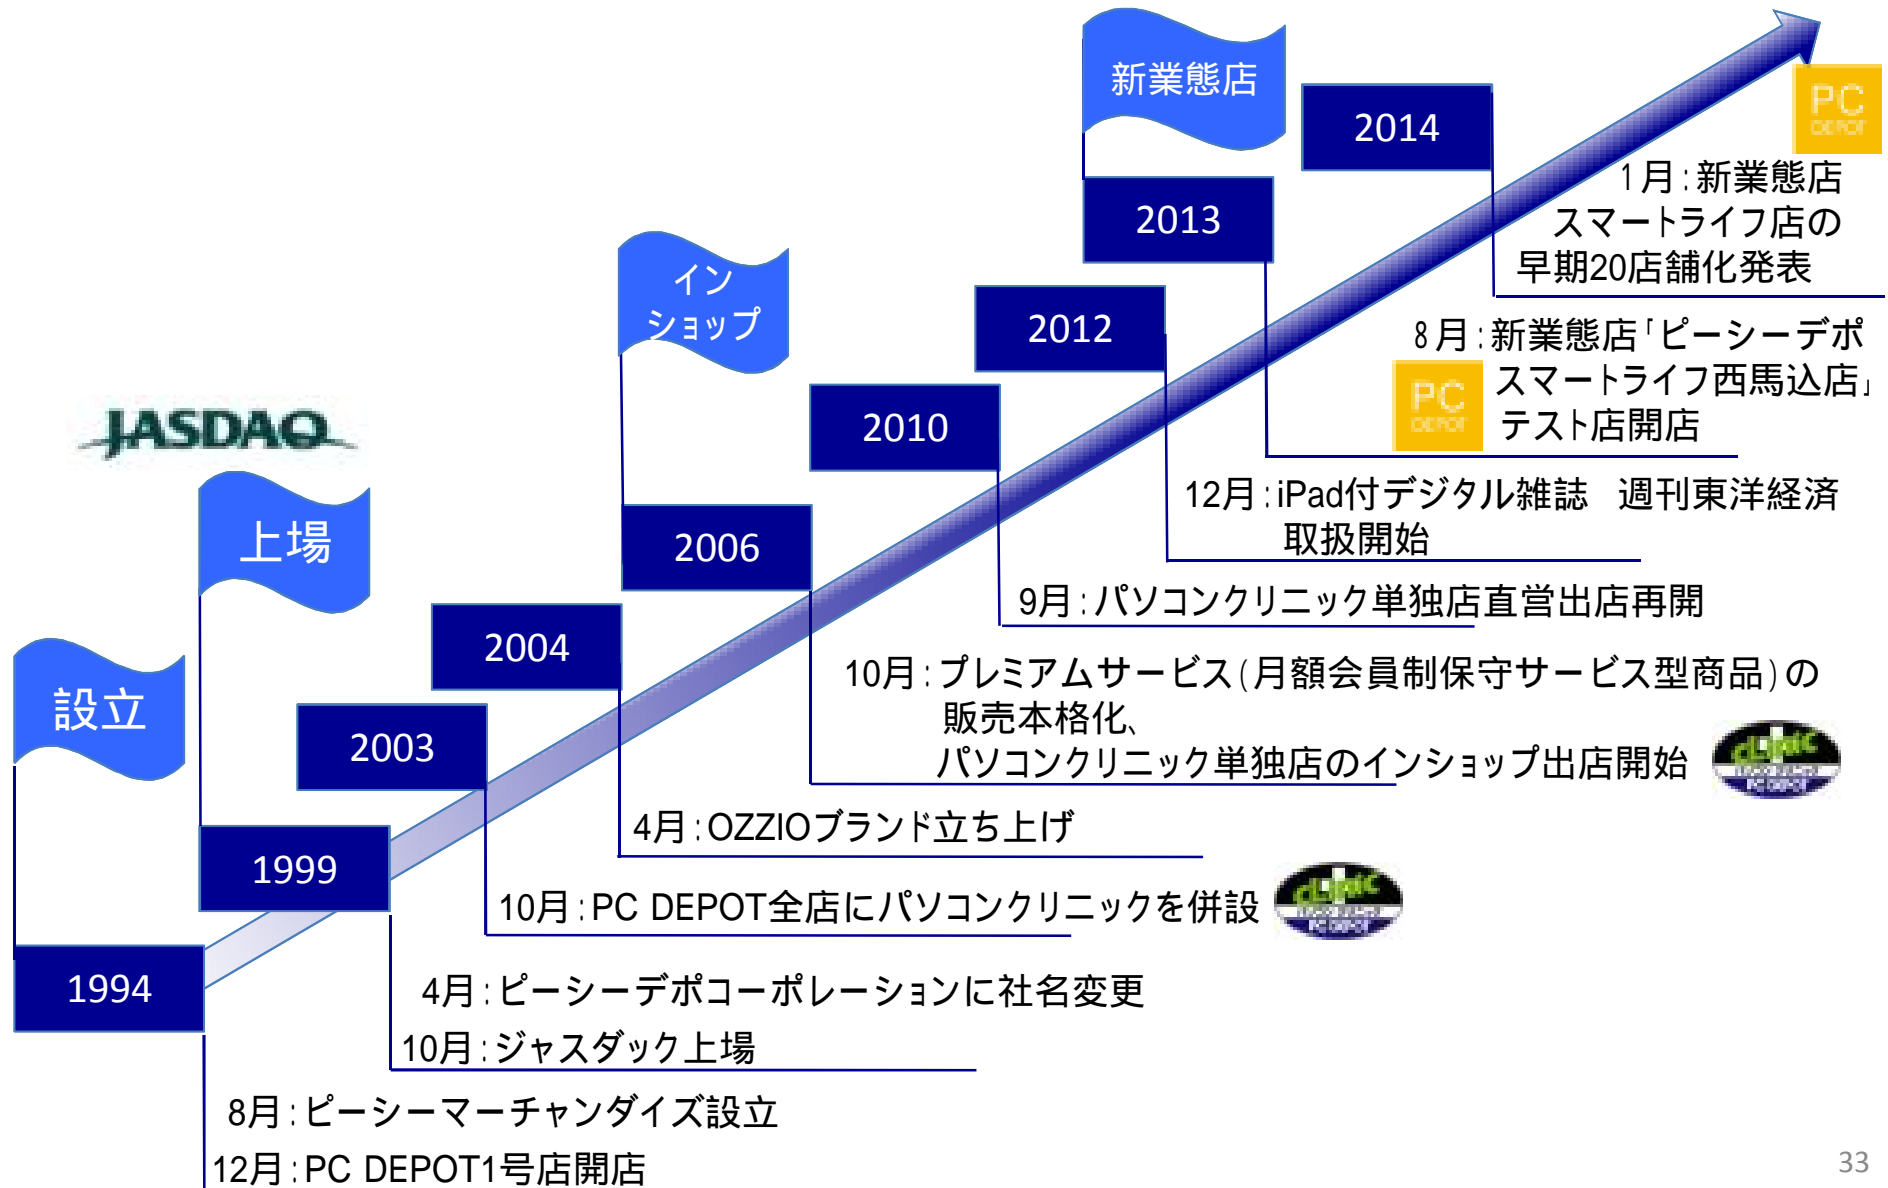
新業態店

2014

PC DEPOT

1月：新業態店 スマートライフ店の 早期20店舗化発表

2013

イン ショップ

2012

8月：新業態店「ピーシーデポ スマートライフ西馬込店」 テスト店開店

PC DEPOT

2010

12月：iPad付デジタル雑誌　週刊東洋経済 取扱開始

JASDAQ

2006

9月：パソコンクリニック単独店直営出店再開

上場

2004

10月：プレミアムサービス（月額会員制保守サービス型商品）の 販売本格化、 パソコンクリニック単独店のインショップ出店開始

clinic

設立

2003

4月：OZZIOブランド立ち上げ

1999

10月：PC DEPOT全店にパソコンクリニックを併設

clinic

1994

4月：ピーシーデポコーポレーションに社名変更

10月：ジャスダック上場

8月：ピーシーマーチャンダイズ設立

12月：PC DEPOT1号店開店

33